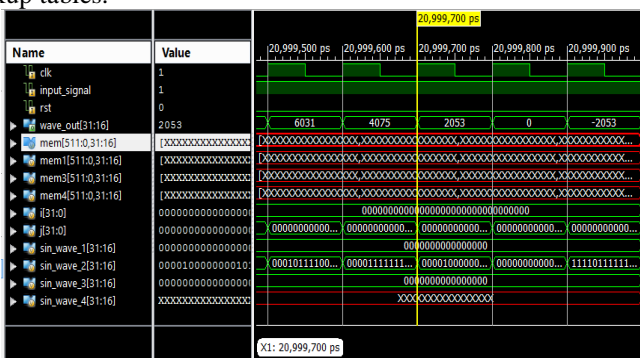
up tables.

| Name | Value |
|---|---|
| clk | 1 |
| input_signal | 1 |
| rst | 0 |
| wave_out[31:16] | 2053 |
| mem[511:0,31:16] | [XXXXXXXXXXXXXXXX |
| mem1[511:0,31:16] | [XXXXXXXXXXXXXXXX |
| mem3[511:0,31:16] | [XXXXXXXXXXXXXXXX |
| mem4[511:0,31:16] | [XXXXXXXXXXXXXXXX |
| i[31:0] | 0000000000000000 |
| j[31:0] | 0000000000000000 |
| sin_wave_1[31:16] | 0000000000000000 |
| sin_wave_2[31:16] | 000010000000101 |
| sin_wave_3[31:16] | 0000000000000000 |
| sin_wave_4[31:16] | XXXXXXXXXXXXXXXX |

20,999,700 ps

20,999,500 ps 20,999,600 ps 20,999,700 ps 20,999,800 ps 20,999,900 ps

6031 4075 2053 0 -2053

[XXXXXXXXXXXXXXXX,XXXXXXXXXXXXXXXX,XXXXXXXXXXXXXXXX,XXXXXXXXXXXXXXXX...

[XXXXXXXXXXXXXXXX,XXXXXXXXXXXXXXXX,XXXXXXXXXXXXXXXX,XXXXXXXXXXXXXXXX...

[XXXXXXXXXXXXXXXX,XXXXXXXXXXXXXXXX,XXXXXXXXXXXXXXXX,XXXXXXXXXXXXXXXX...

[XXXXXXXXXXXXXXXX,XXXXXXXXXXXXXXXX,XXXXXXXXXXXXXXXX,XXXXXXXXXXXXXXXX...

00000000000000000000000000000000

00000000000... 00000000000... 00000000000... 00000000000... 00000000000...

0000000000000000

00010111100... 00001111111... 00001000000... 00000000000... 11110111111...

0000000000000000

XXXXXXXXXXXXXXXX

X1: 20,999,700 ps